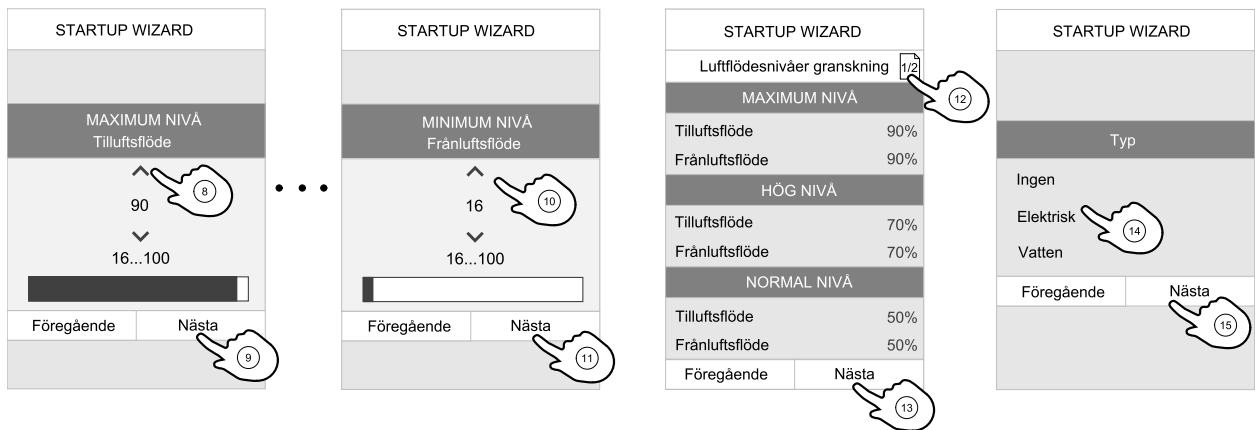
STARTUP WIZARD

MAXIMUM NIVÅ
Tilluftsflöde

8

90

16...100

Föregående | Nästa

9

STARTUP WIZARD

MINIMUM NIVÅ
Frånluftsflöde

10

16

16...100

Föregående | Nästa

11

STARTUP WIZARD

Luftflödesnivåer granskning 1/2

12

MAXIMUM NIVÅ

Tilluftsflöde 90%
Frånluftsflöde 90%

HÖG NIVÅ

Tilluftsflöde 70%
Frånluftsflöde 70%

NORMAL NIVÅ

Tilluftsflöde 50%
Frånluftsflöde 50%

Föregående | Nästa

13

STARTUP WIZARD

Typ

Ingen
Elektrisk
Vatten

14

Föregående | Nästa

15